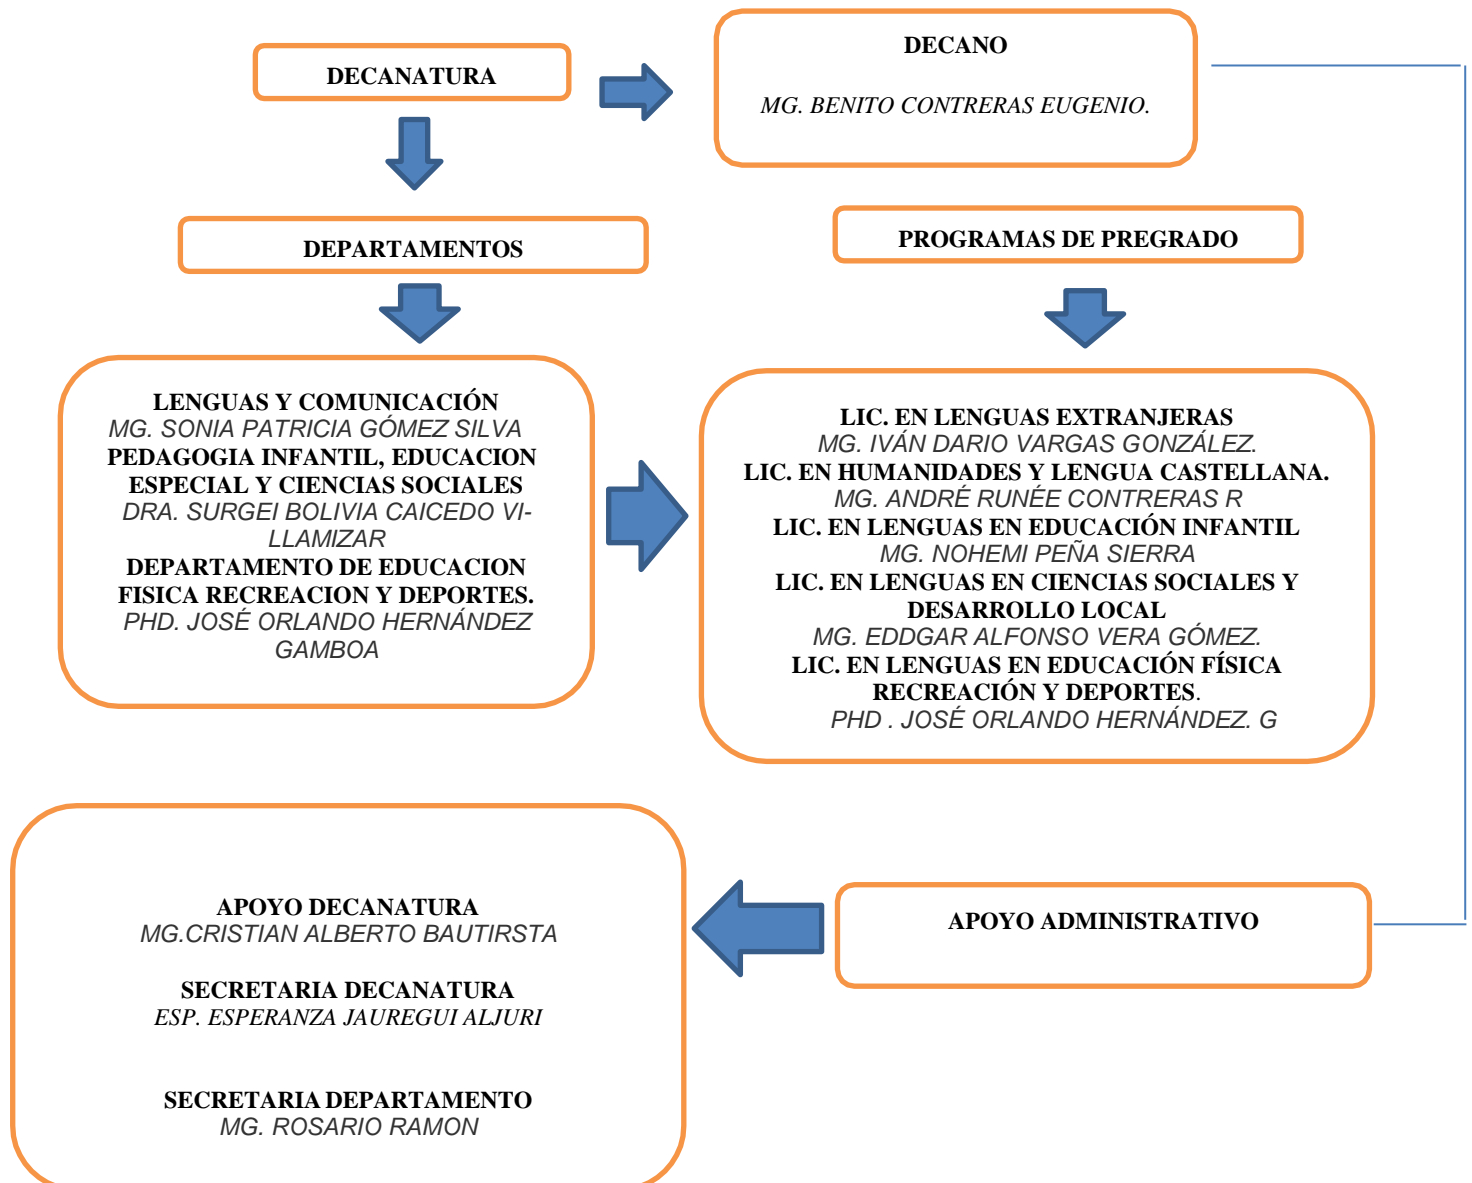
DECANATURA

DECANO

MG. BENITO CONTRERAS EUGENIO.

DEPARTAMENTOS

PROGRAMAS DE PREGRADO

LENGUAS Y COMUNICACIÓN
MG. SONIA PATRICIA GÓMEZ SILVA
PEDAGOGIA INFANTIL, EDUCACION ESPECIAL Y CIENCIAS SOCIALES
DRA. SURGEI BOLIVIA CAICEDO VILLAMIZAR
DEPARTAMENTO DE EDUCACION FISICA RECREACION Y DEPORTES.
PHD. JOSÉ ORLANDO HERNÁNDEZ GAMBOA

LIC. EN LENGUAS EXTRANJERAS
MG. IVÁN DARIO VARGAS GONZÁLEZ.
LIC. EN HUMANIDADES Y LENGUA CASTELLANA.
MG. ANDRÉ RUNÉE CONTRERAS R
LIC. EN LENGUAS EN EDUCACIÓN INFANTIL
MG. NOHEMI PEÑA SIERRA
LIC. EN LENGUAS EN CIENCIAS SOCIALES Y DESARROLLO LOCAL
MG. EDDGAR ALFONSO VERA GÓMEZ.
LIC. EN LENGUAS EN EDUCACIÓN FÍSICA RECREACIÓN Y DEPORTES.
PHD . JOSÉ ORLANDO HERNÁNDEZ. G

APOYO DECANATURA
MG.CRISTIAN ALBERTO BAUTIRSTA

SECRETARIA DECANATURA
ESP. ESPERANZA JAUREGUI ALJURI

SECRETARIA DEPARTAMENTO
MG. ROSARIO RAMON

APOYO ADMINISTRATIVO